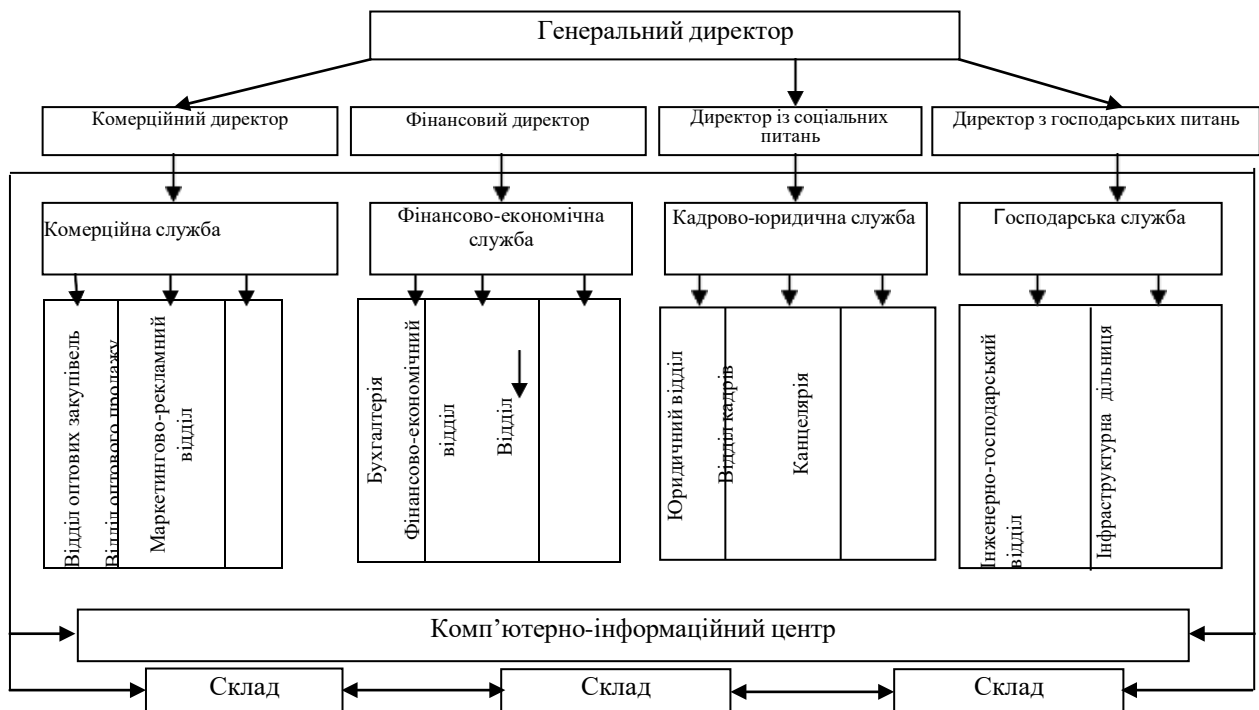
Генеральний директор

Комерційний директор

Фінансовий директор

Директор із соціальних питань

Директор з господарських питань

Комерційна служба

Фінансово-економічна служба

Кадрово-юридична служба

Господарська служба

Відділ оптових закупівель

Відділ оптового продажу

Маркетингово-рекламний відділ

Бухгалтерія

Фінансово-економічний відділ

Відділ

Юридичний відділ

Відділ кадрів

Канцелярія

Інженерно-господарський відділ

Інфраструктурна дільниця

Комп'ютерно-інформаційний центр

Склад

Склад

Склад